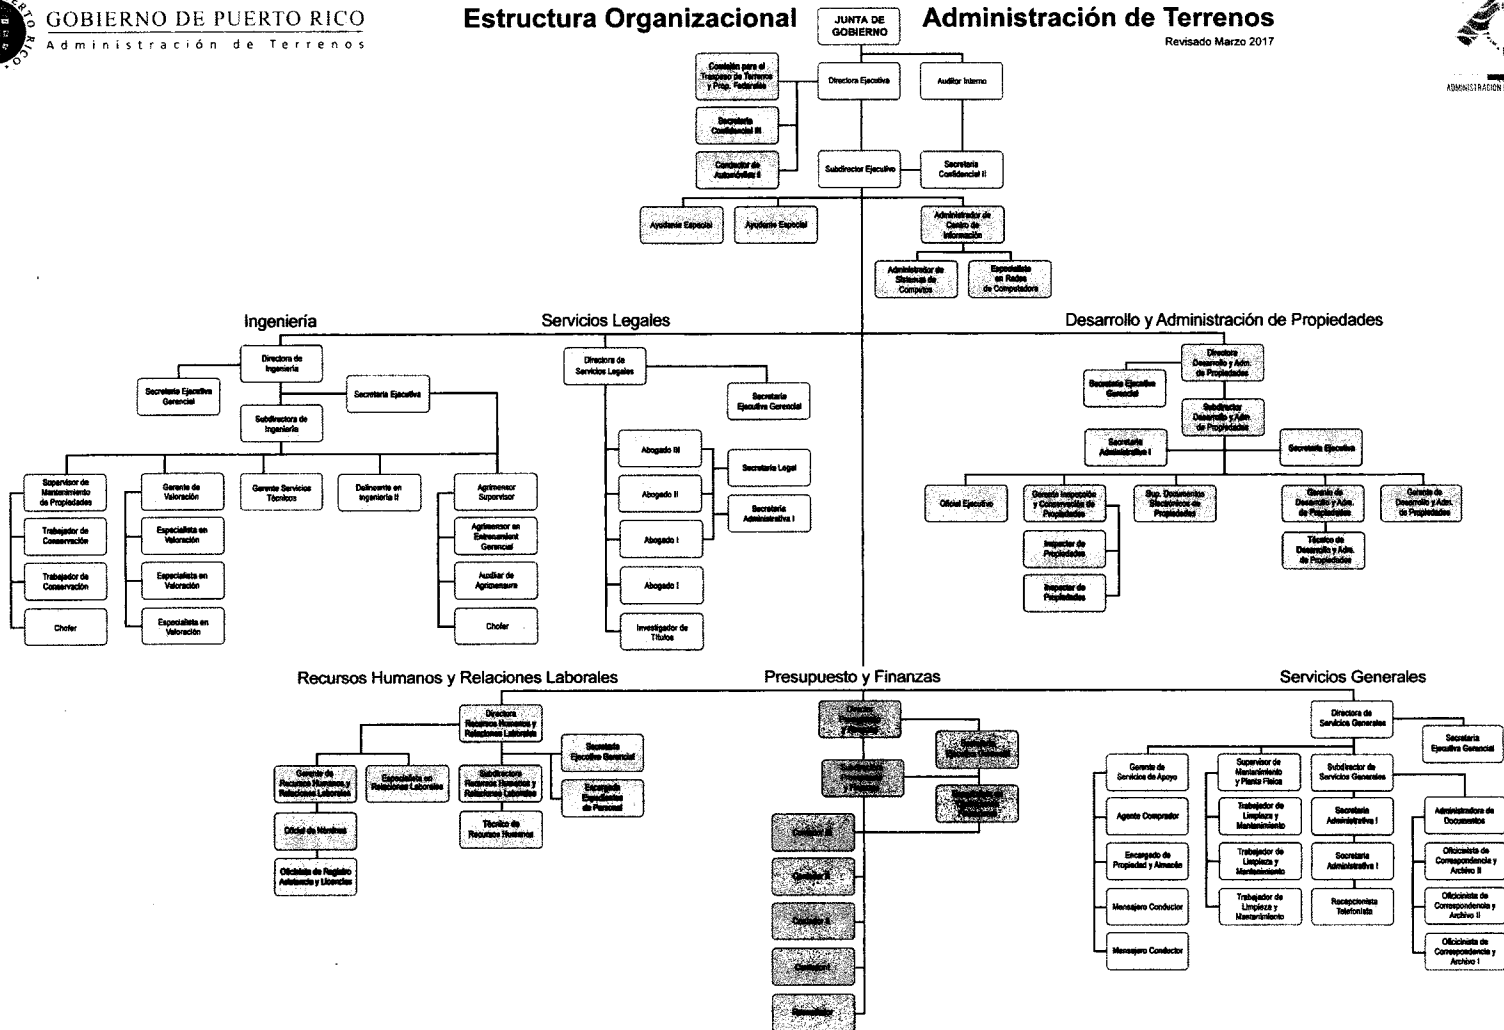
GOBIERNO DE PUERTO RICO
Administración de Terrenos

Estructura Organizacional

JUNTA DE GOBIERNO

Administración de Terrenos
Revisado Marzo 2017

ADMINISTRACION

Comisión para el Traspaso de Terrenos y Prop. Federales

Secretaria Confidencial III

Conductor de Automóviles II

Directora Ejecutiva

Auditor Interno

Subdirector Ejecutivo

Secretaria Confidencial II

Ayudante Especial

Ayudante Especial

Administrador de Centro de Información

Administrador de Sistemas de Computo

Especialista en Redes de Computadora

Ingeniería

Directora de Ingeniería

Secretaria Ejecutiva Gerencial

Secretaria Ejecutiva

Subdirectora de Ingeniería

Supervisor de Mantenimiento de Propiedades

Trabajador de Conservación

Trabajador de Conservación

Chofer

Gerente de Valoración

Especialista en Valoración

Especialista en Valoración

Especialista en Valoración

Gerente Servicios Técnicos

Delineante en Ingeniería II

Agrimensor Supervisor

Agrimensor en Entrenamiento Gerencial

Auxiliar de Agrimensura

Chofer

Servicios Legales

Directora de Servicios Legales

Secretaria Ejecutiva Gerencial

Abogado III

Abogado II

Abogado I

Abogado I

Investigador de Títulos

Secretaria Legal

Secretaria Administrativa I

Desarrollo y Administración de Propiedades

Directora Desarrollo y Adm. de Propiedades

Secretaria Ejecutiva Gerencial

Subdirector Desarrollo y Adm. de Propiedades

Secretaria Administrativa I

Secretaria Ejecutiva

Oficial Ejecutivo

Gerente Inspección y Conservación de Propiedades

Inspector de Propiedades

Inspector de Propiedades

Sup. Documentos Electrónicos de Propiedades

Gerente de Desarrollo y Adm. de Propiedades

Técnico de Desarrollo y Adm. de Propiedades

Gerente de Desarrollo y Adm. de Propiedades

Recursos Humanos y Relaciones Laborales

Directora Recursos Humanos y Relaciones Laborales

Secretaria Ejecutiva Gerencial

Encargado Expedientes de Personal

Gerente de Recursos Humanos y Relaciones Laborales

Oficial de Nóminas

Oficinista de Registro Asistencia y Licencias

Especialista en Relaciones Laborales

Subdirectora Recursos Humanos y Relaciones Laborales

Técnico de Recursos Humanos

Presupuesto y Finanzas

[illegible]

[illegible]

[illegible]

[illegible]

Contador III

Contador II

Contador II

Contador I

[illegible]

Servicios Generales

Directora de Servicios Generales

Secretaria Ejecutiva Gerencial

Gerente de Servicios de Apoyo

Agente Comprador

Encargado de Propiedad y Almacén

Mensajero Conductor

Mensajero Conductor

Supervisor de Mantenimiento y Planta Física

Trabajador de Limpieza y Mantenimiento

Trabajador de Limpieza y Mantenimiento

Trabajador de Limpieza y Mantenimiento

Subdirector de Servicios Generales

Secretaria Administrativa I

Secretaria Administrativa I

Recepcionista Telefonista

Administradora de Documentos

Oficinista de Correspondencia y Archivo II

Oficinista de Correspondencia y Archivo II

Oficinista de Correspondencia y Archivo I